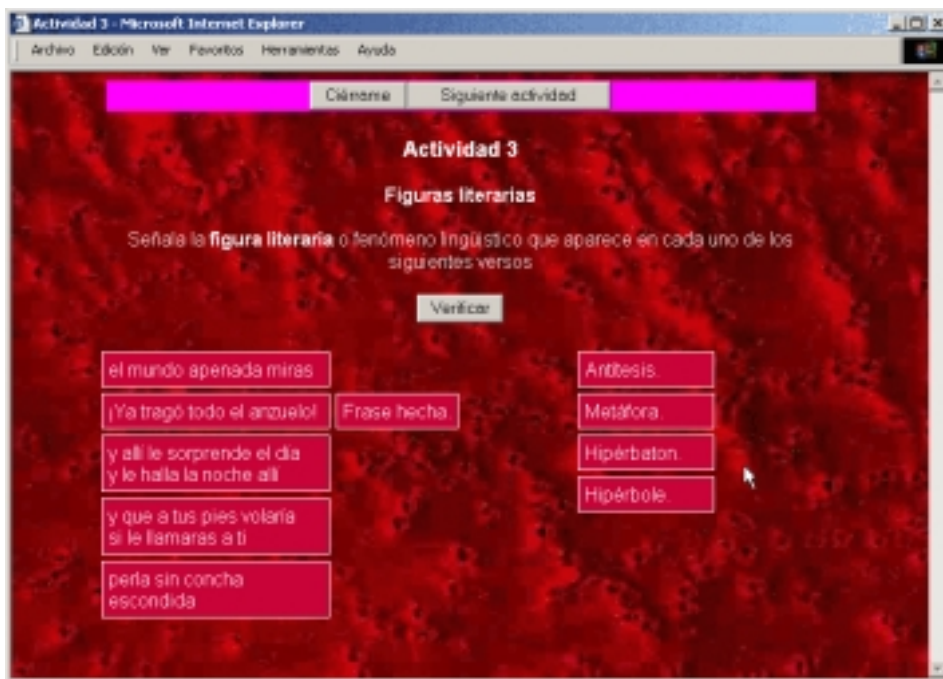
Actividad 3 - Microsoft Internet Explorer

Archivo Edición Ver Favoritos Herramientas Ayuda

Ciérrame Siguiente actividad

Actividad 3

Figuras literarias

Señala la **figura literaria** o fenómeno lingüístico que aparece en cada uno de los siguientes versos

Verificar

el mundo apenada miras

¡Ya tragó todo el anzuelo!

Frase hecha.

y allí le sorprende el día y le halla la noche allí

y que a tus pies volaría si le llamaras a ti

perla sin concha escondida

Antítesis.

Metáfora.

Hipérbaton.

Hipérbole.